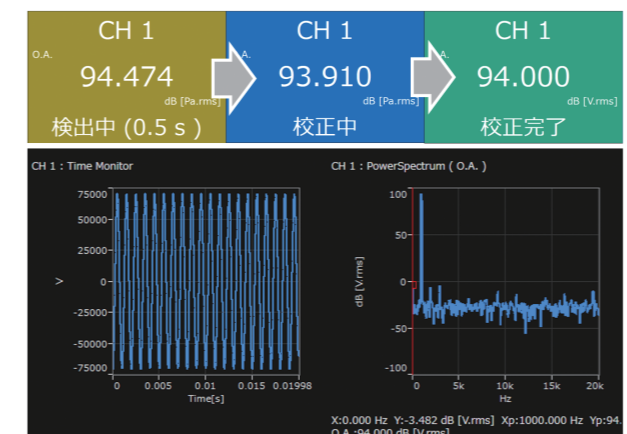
CH 1
O.A.
94.474
dB [Pa.rms]
検出中 (0.5 s )

CH 1
A.
93.910
dB [Pa.rms]
校正中

CH 1
A.
94.000
dB [V.rms]
校正完了

CH 1 : Time Monitor

75000
50000
25000
0
-25000
-50000
-75000
V
0
0.005
0.01
0.015
0.01998
Time[s]

CH 1 : PowerSpectrum ( O.A. )

100
50
0
-50
-100
dB [V.rms]
0
5k
10k
15k
20k
Hz

X:0.000 Hz Y:-3.482 dB [V.rms] Xp:1000.000 Hz Yp:94.
O.A.:94.000 dB [V.rms]